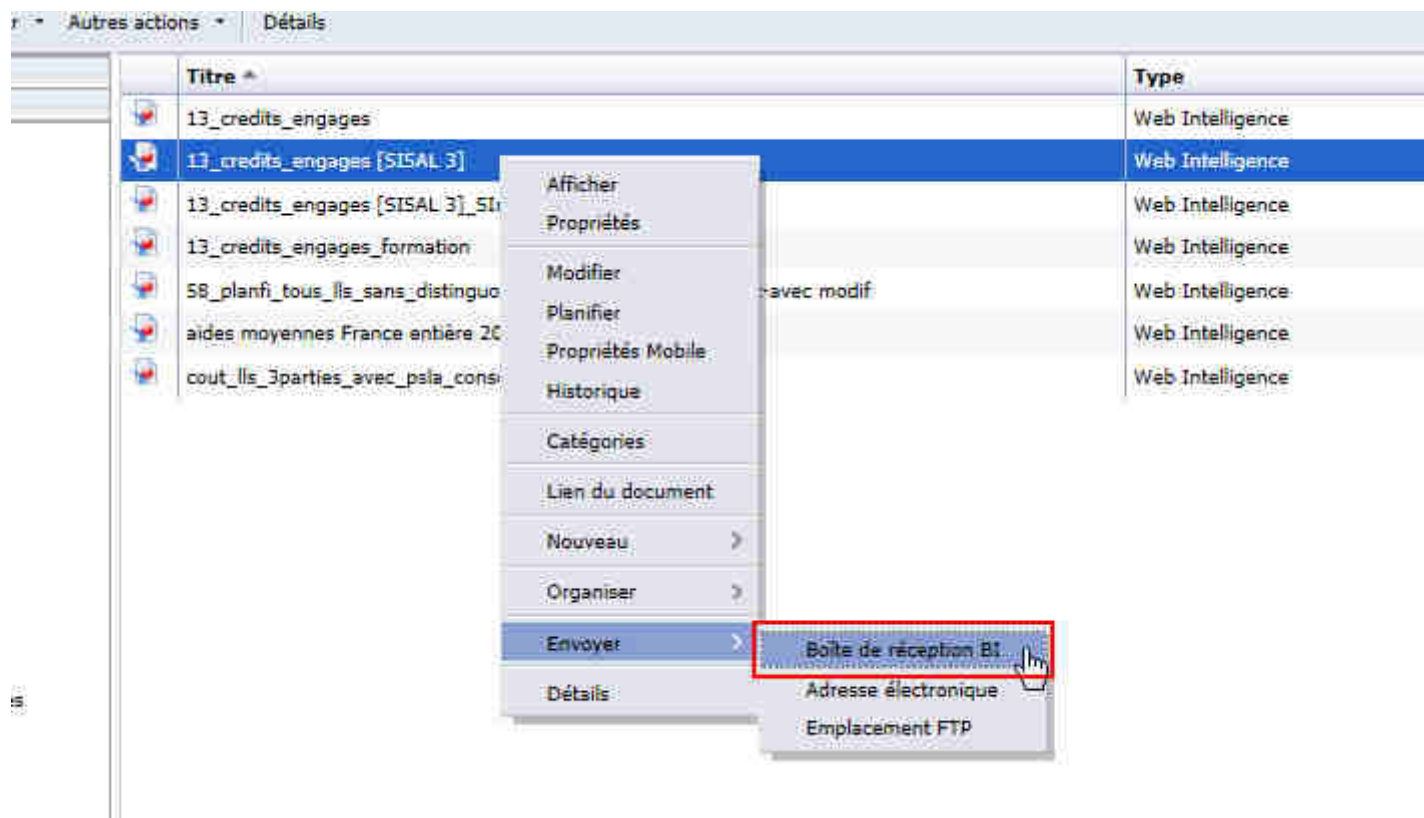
r ▾ Autres actions ▾ Détails

| Titre ▲ | Type |
|---|---|
| 13_credits_engages | Web Intelligence |
| 13_credits_engages [SISAL 3] | Web Intelligence |
| 13_credits_engages [SISAL 3]_SI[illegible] | Web Intelligence |
| 13_credits_engages_formation | Web Intelligence |
| 58_planfi_tous_lls_sans_distinguo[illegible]avec modif | Web Intelligence |
| aides moyennes France entière 20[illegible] | Web Intelligence |
| cout_lls_3parties_avec_psla_cons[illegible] | Web Intelligence |

Afficher
Propriétés
Modifier
Planifier
Propriétés Mobile
Historique
Catégories
Lien du document
Nouveau
Organiser
Envoyer
Détails

Boîte de réception BI...
Adresse électronique
Emplacement FTP

:s